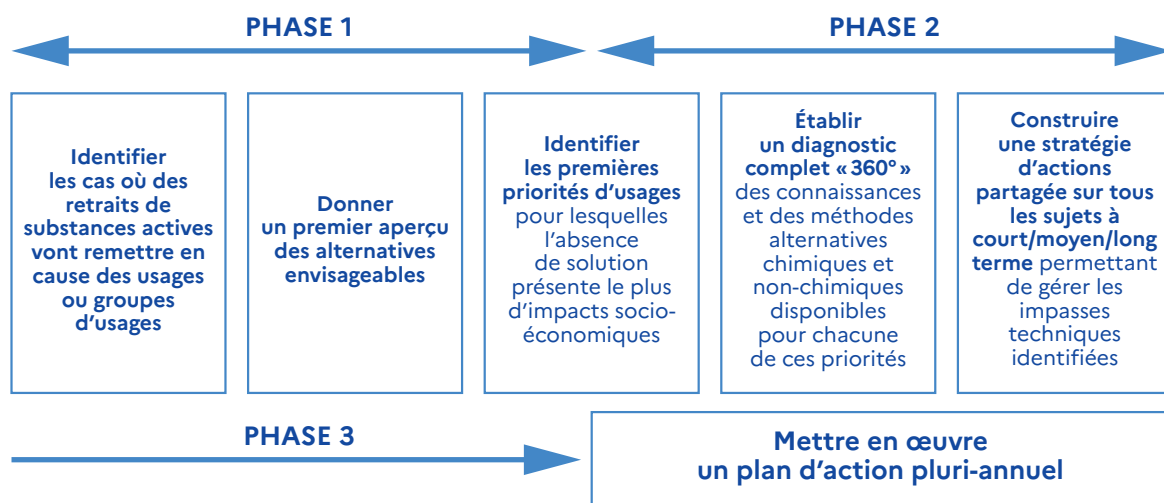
PHASE 1

PHASE 2

Identifier les cas où des retraits de substances actives vont remettre en cause des usages ou groupes d'usages

Donner un premier aperçu des alternatives envisageables

Identifier les premières priorités d'usages pour lesquelles l'absence de solution présente le plus d'impacts socio-économiques

Établir un diagnostic complet « 360° » des connaissances et des méthodes alternatives chimiques et non-chimiques disponibles pour chacune de ces priorités

Construire une stratégie d'actions partagée sur tous les sujets à court/moyen/long terme permettant de gérer les impasses techniques identifiées

PHASE 3

Mettre en œuvre un plan d'action pluri-annuel